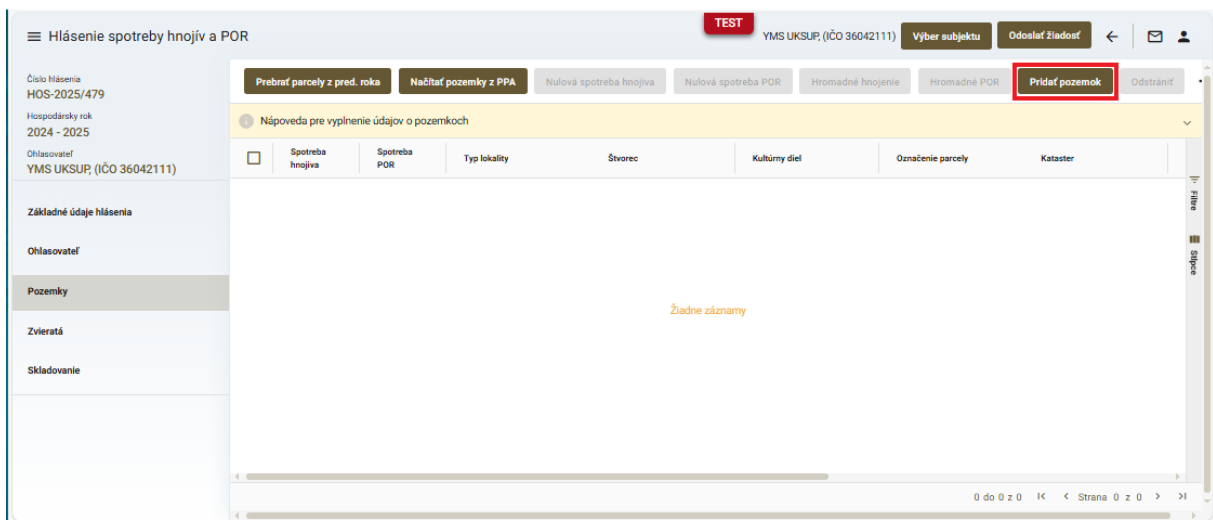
Hlásenie spotreby hnojív a POR

TEST

YMS UKSUP, (IČO 36042111) Výber subjektu Odoslať žiadosť

Číslo hlásenia
HOS-2025/479
Hospodársky rok
2024 - 2025
Ohlasovateľ
YMS UKSUP, (IČO 36042111)

Základné údaje hlásenia
Ohlasovateľ
Pozemky
Zvieratá
Skladovanie

Prebrať parcely z pred. roka Načítať pozemky z PPA Nulová spotreba hnojiva Nulová spotreba POR Hromadné hnojenie Hromadné POR Pridať pozemok Odstrániť

Nápoveda pre vyplnenie údajov o pozemkoch

| | Spotreba hnojiva | Spotreba POR | Typ lokality | Štvorec | Kultúrny diel | Označenie parcely | Kataster |
|---|---|---|---|---|---|---|---|

Filtre
Stĺpce

Žiadne záznamy

0 do 0 z 0 Strana 0 z 0